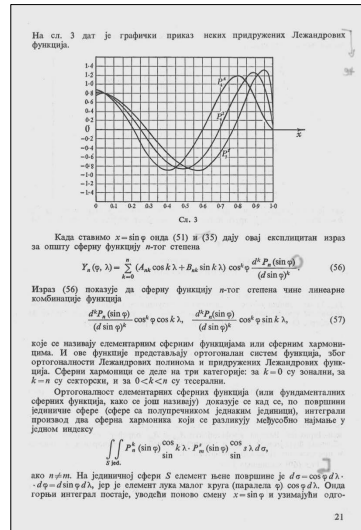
На сл. 3 дат је графички приказ неких придружених Лежандрових функција.

1·4
1·2
1·0
0·8
0·6
0·4
0·2
0
-0·2
-0·4
-0·6
-0·8
-1·0
-1·2
-1·4

$P_3^1$
$P_3^2$
$P_3^3$
$x$

0 0·1 0·2 0·3 0·4 0·5 0·6 0·7 0·8 0·9 1

Сл. 3

Када ставимо $x = \sin \varphi$ онда (51) и (35) дају овај експлицитан израз за општу сферну функцију $n$-тог степена

$$Y_n(\varphi, \lambda) = \sum_{k=0}^{n} (A_{nk} \cos k\lambda + B_{nk} \sin k\lambda) \cos^k \varphi \frac{d^k P_n(\sin \varphi)}{(d \sin \varphi)^k} \qquad (56)$$

Израз (56) показује да сферну функцију $n$-тог степена чине линеарне комбинације функција

$$\frac{d^k P_n(\sin \varphi)}{(d \sin \varphi)^k} \cos^k \varphi \cos k\lambda, \quad \frac{d^k P_n(\sin \varphi)}{(d \sin \varphi)^k} \cos^k \varphi \sin k\lambda, \qquad (57)$$

које се називају елементарним сферним функцијама или сферним хармоницима. И ове функције представљају ортогоналан систем функција, због ортогоналности Лежандрових полинома и придружених Лежандрових функција. Сферни хармоници се деле на три категорије: за $k=0$ су зонални, за $k=n$ су секторски, и за $0<k<n$ су тесерални.

Ортогоналност елементарних сферних функција (или фундаменталних сферних функција, како се још називају) доказује се кад се, по површини јединичне сфере (сфере са полупречником једнаким јединици), интеграли производ два сферна хармоника који се разликују међусобно најмање у једном индексу

$$\iint_{S\,jed.} P_n^k(\sin \varphi) \begin{matrix}\cos\\ \sin\end{matrix} k\lambda \cdot P_m^s(\sin \varphi) \begin{matrix}\cos\\ \sin\end{matrix} s\lambda \, d\sigma,$$

ако $n \neq m$. На јединичној сфери $S$ елемент њене површине је $d\sigma = \cos \varphi \, d\lambda \cdot d\varphi = d \sin \varphi \, d\lambda$, јер је елемент лука малог круга (паралела $\varphi$) $\cos \varphi \, d\lambda$. Онда горњи интеграл постаје, уводећи поново смену $x = \sin \varphi$ и узимајући одго-

21